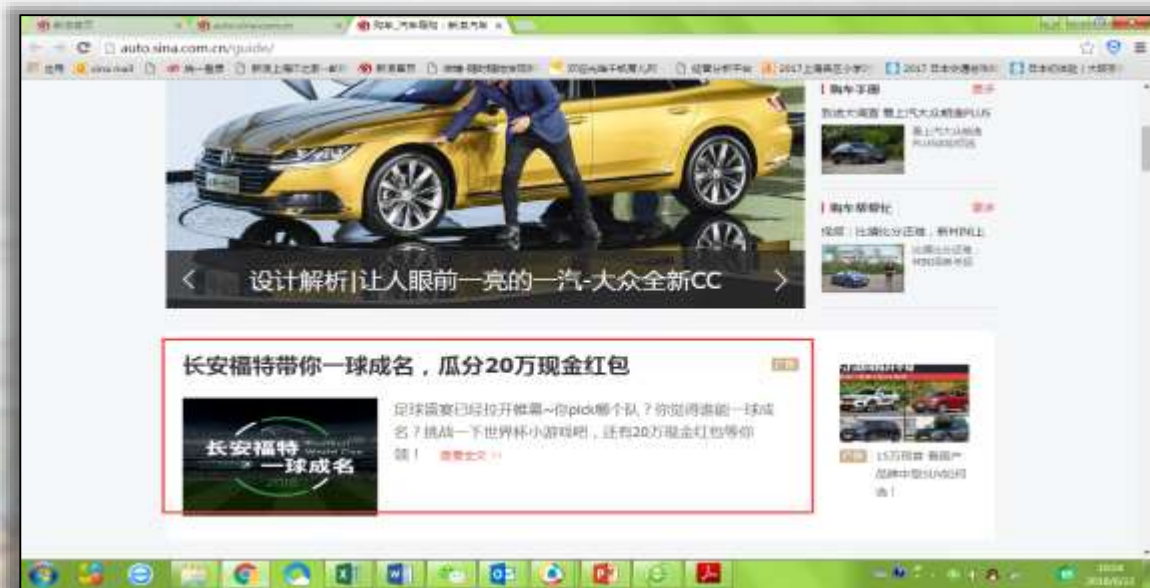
auto.sina.com.cn/guide/

购车手册

购车帮帮忙

设计解析|让人眼前一亮的一汽-大众全新CC

长安福特带你一球成名，瓜分20万现金红包

广告

长安福特 一球成名

足球盛宴已经拉开帷幕~你pick哪个队？你觉得谁能一球成名？挑战一下世界杯小游戏吧，还有20万现金红包等你领！ 查看全文 >>

广告 15万预算 看国产品牌中型SUV如何选！